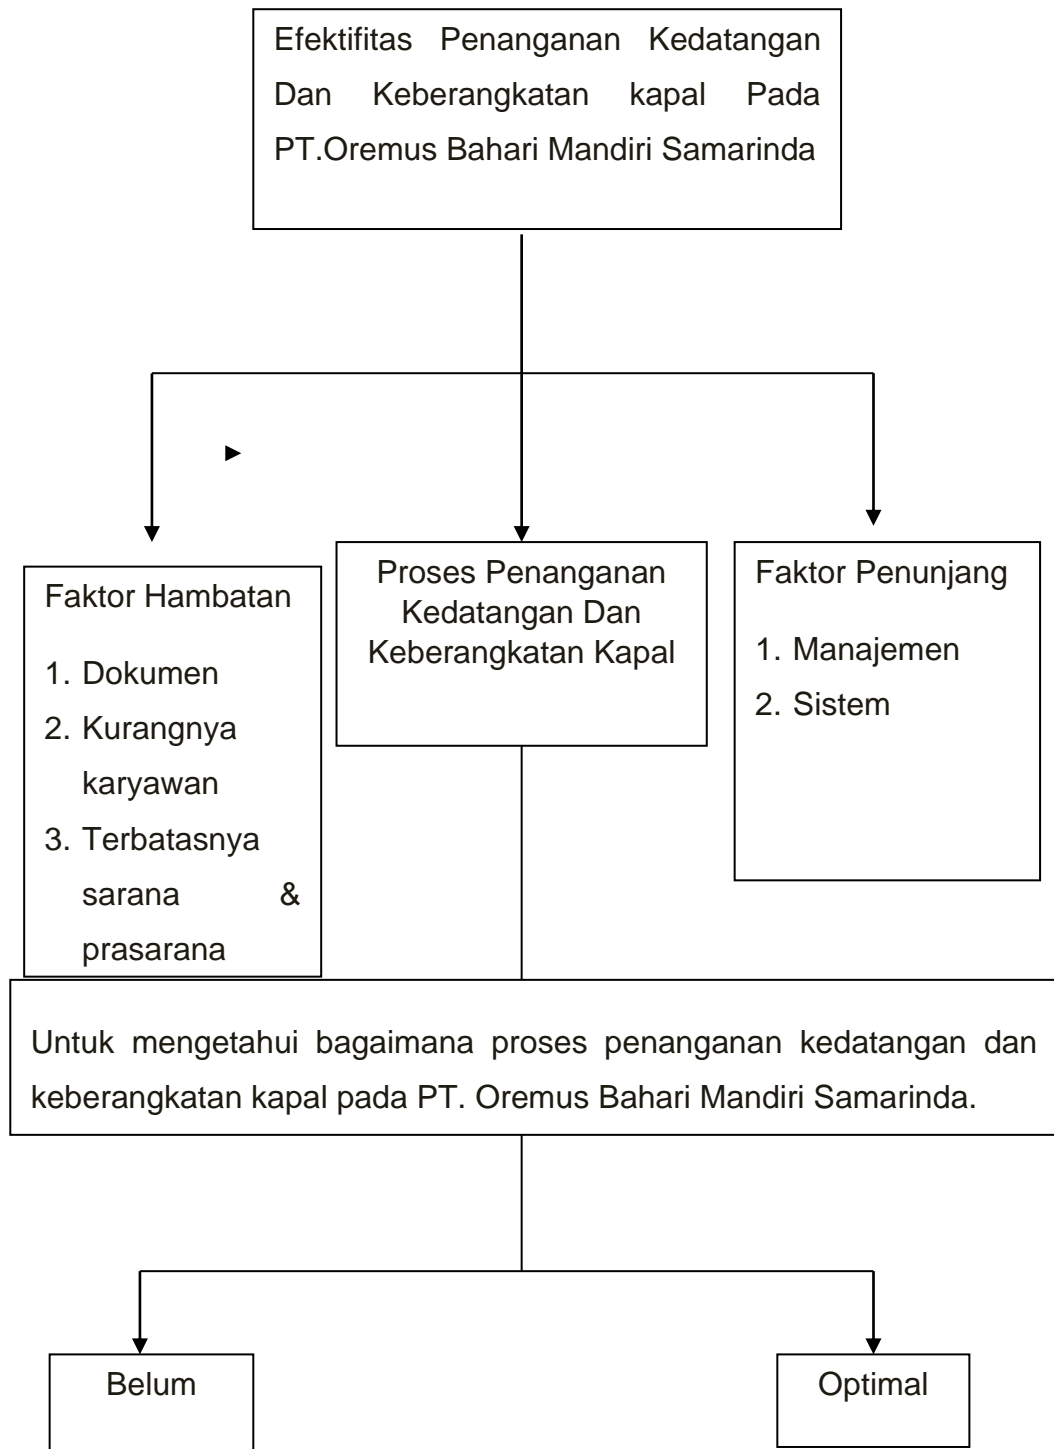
Efektifitas Penanganan Kedatangan Dan Keberangkatan kapal Pada PT.Oremus Bahari Mandiri Samarinda

Faktor Hambatan

1. Dokumen
2. Kurangnya karyawan
3. Terbatasnya sarana & prasarana

Proses Penanganan Kedatangan Dan Keberangkatan Kapal

Faktor Penunjang

1. Manajemen
2. Sistem

Untuk mengetahui bagaimana proses penanganan kedatangan dan keberangkatan kapal pada PT. Oremus Bahari Mandiri Samarinda.

Belum

Optimal